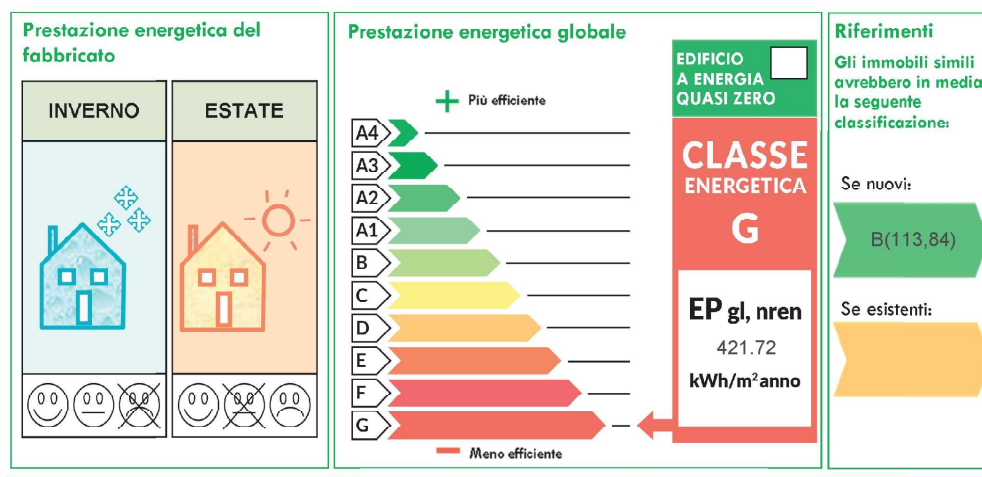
Prestazione energetica del fabbricato

INVERNO

ESTATE

Prestazione energetica globale

Più efficiente

A4
A3
A2
A1
B
C
D
E
F
G

Meno efficiente

EDIFICIO A ENERGIA QUASI ZERO

CLASSE ENERGETICA
G

EP gl, nren
421.72
kWh/m$^2$anno

Riferimenti

Gli immobili simili avrebbero in media la seguente classificazione:

Se nuovi:

B(113,84)

Se esistenti: